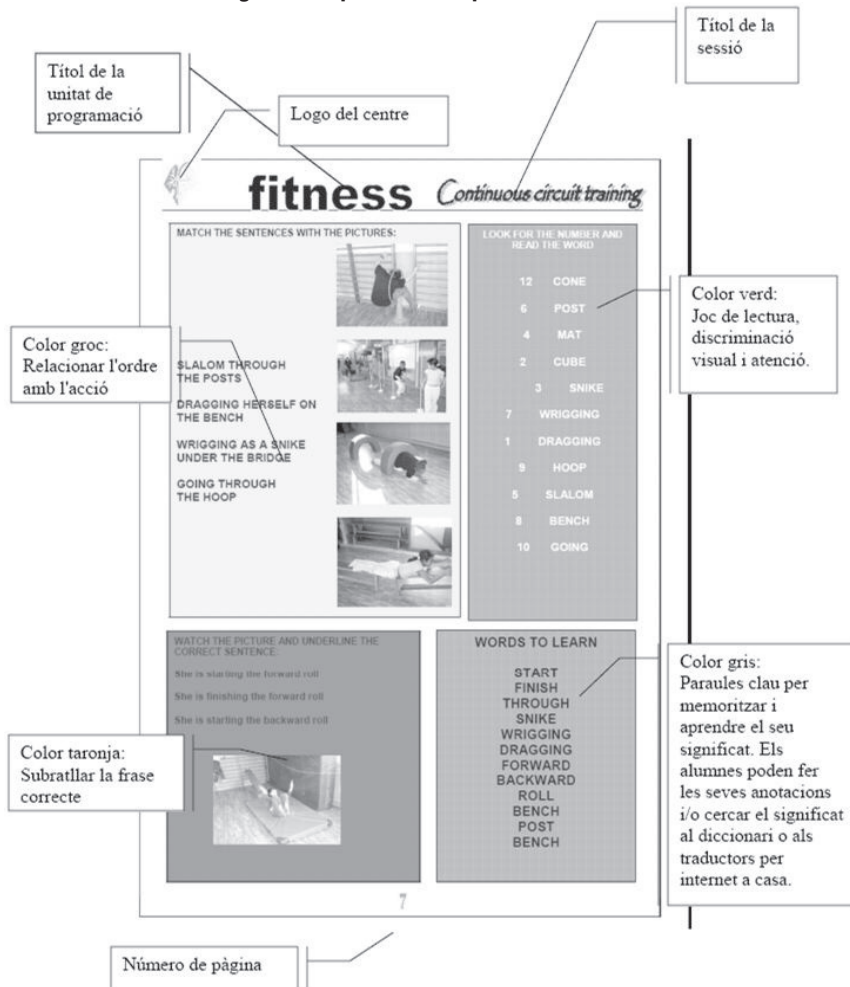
Títol de la sessió

Títol de la unitat de programació

Logo del centre

fitness

Continuous circuit training

MATCH THE SENTENCES WITH THE PICTURES:

SLALOM THROUGH THE POSTS

DRAGGING HERSELF ON THE BENCH

WRIGGING AS A SNIKE UNDER THE BRIDGE

GOING THROUGH THE HOOP

LOOK FOR THE NUMBER AND READ THE WORD

12 CONE
6 POST
4 MAT
2 CUBE
3 SNIKE
7 WRIGGING
1 DRAGGING
9 HOOP
5 SLALOM
8 BENCH
10 GOING

Color verd: Joc de lectura, discriminació visual i atenció.

Color groc: Relacionar l'ordre amb l'acció

WATCH THE PICTURE AND UNDERLINE THE CORRECT SENTENCE:

She is starting the forward roll

She is finishing the forward roll

She is starting the backward roll

WORDS TO LEARN

START
FINISH
THROUGH
SNIKE
WRIGGING
DRAGGING
FORWARD
BACKWARD
ROLL
BENCH
POST
BENCH

Color gris: Paraules clau per memoritzar i aprendre el seu significat. Els alumnes poden fer les seves anotacions i/o cercar el significat al diccionari o als traductors per internet a casa.

Color taronja: Subratllar la frase correcte

7

Número de pàgina